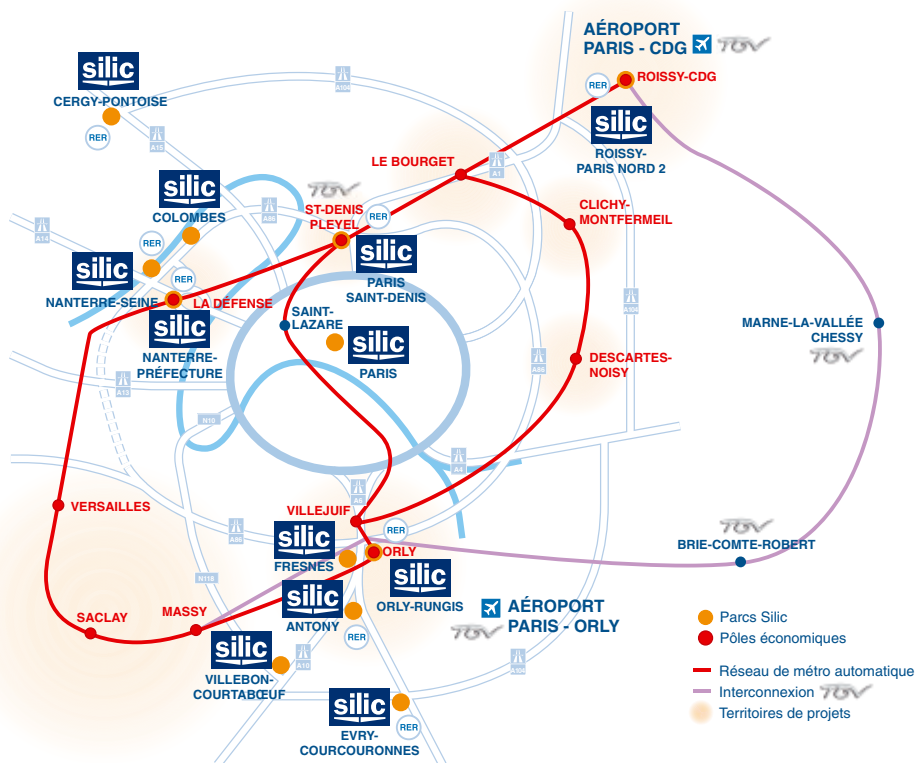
AÉROPORT PARIS - CDG TGV

silic
CERGY-PONTOISE

RER

A15

A104

RER

ROISSY-CDG

silic
ROISSY-PARIS NORD 2

LE BOURGET

A1

silic
COLOMBES

TGV

ST-DENIS PLEYEL

RER

CLICHY-MONTFERMEIL

A86

A14

RER

RER

silic
NANTERRE-SEINE

LA DÉFENSE

silic
PARIS SAINT-DENIS

silic
NANTERRE-PRÉFECTURE

SAINT-LAZARE

silic
PARIS

MARNE-LA-VALLÉE CHESSY
TGV

DESCARTES-NOISY

A13

N10

A86

A4

A6

VERSAILLES

VILLEJUIF

RER

TGV
BRIE-COMTE-ROBERT

A86

silic
FRESNES

ORLY

N118

silic
ORLY-RUNGIS

AÉROPORT PARIS - ORLY
TGV

SACLAY

MASSY

silic
ANTONY

RER

A10

silic
VILLEBON-COURTABOEUF

A5

silic
EVRY-COURCOURONNES

RER

Parcs Silic
Pôles économiques
Réseau de métro automatique
Interconnexion TGV
Territoires de projets